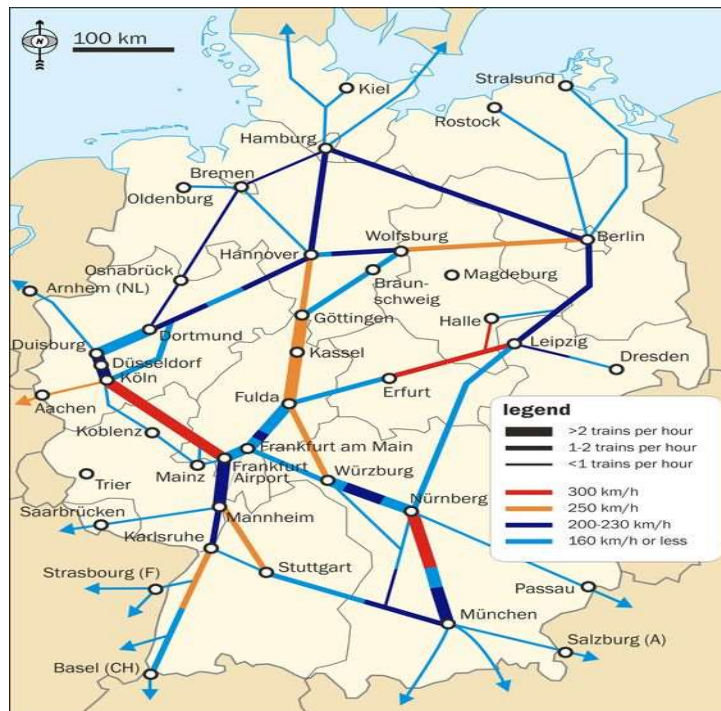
100 km

Kiel
Stralsund
Rostock
Hamburg
Bremen
Oldenburg
Wolfsburg
Berlin
Hannover
Braunschweig
Magdeburg
Osnabrück
Arnhem (NL)
Dortmund
Göttingen
Halle
Leipzig
Duisburg
Düsseldorf
Köln
Kassel
Dresden
Aachen
Fulda
Erfurt
Koblenz
Frankfurt am Main
Mainz
Frankfurt Airport
Trier
Würzburg
Saarbrücken
Mannheim
Nürnberg
Karlsruhe
Stuttgart
Strasbourg (F)
Passau
München
Salzburg (A)
Basel (CH)

legend
>2 trains per hour
1-2 trains per hour
<1 trains per hour
300 km/h
250 km/h
200-230 km/h
160 km/h or less